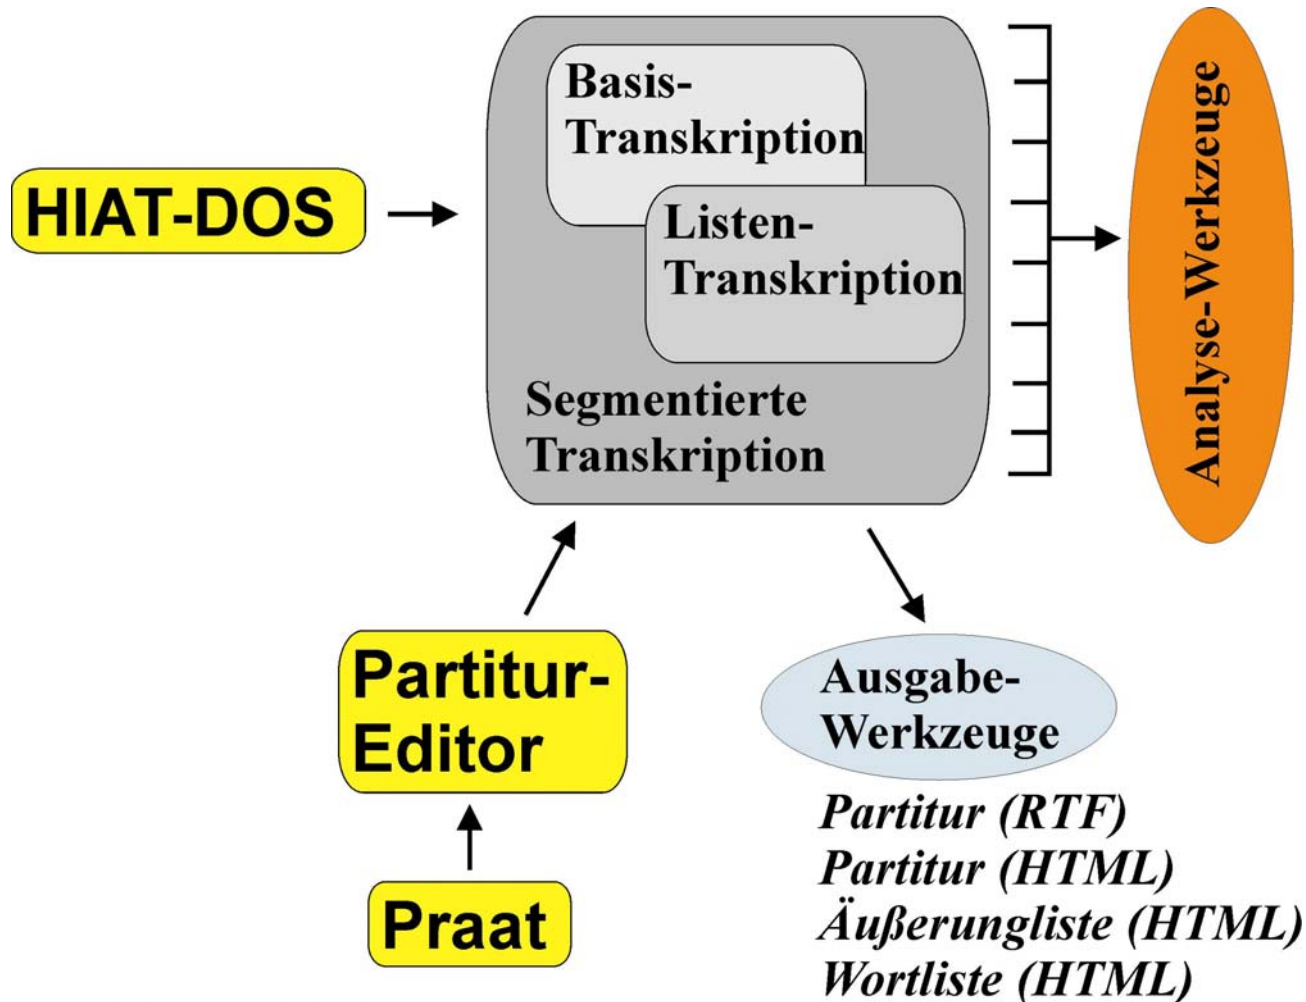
HIAT-DOS

Basis-Transkription

Listen-Transkription

Segmentierte Transkription

Analyse-Werkzeuge

Partitur-Editor

Praat

Ausgabe-Werkzeuge

*Partitur (RTF)*
*Partitur (HTML)*
*Äußerungliste (HTML)*
*Wortliste (HTML)*